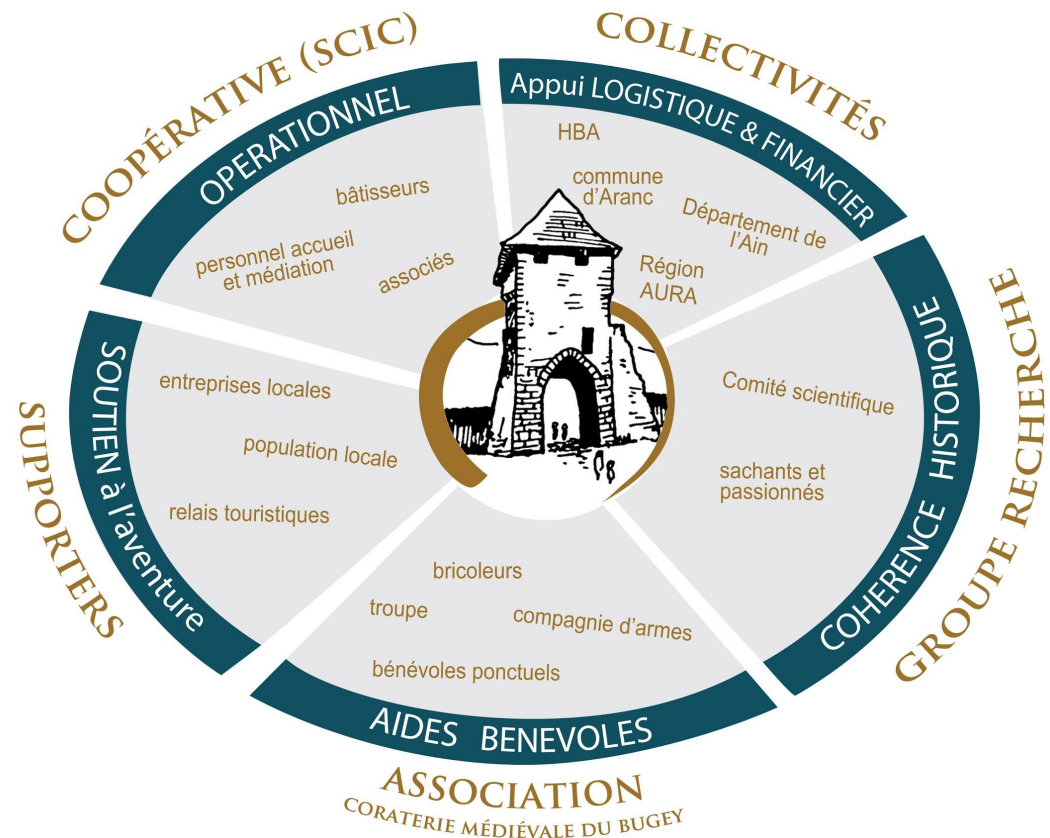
COOPÉRATIVE (SCIC)

OPERATIONNEL

bâtisseurs

personnel accueil et médiation

associés

COLLECTIVITÉS

Appui LOGISTIQUE & FINANCIER

HBA

commune d'Aranc

Département de l'Ain

Région AURA

GROUPE RECHERCHE

COHERENCE HISTORIQUE

Comité scientifique

sachants et passionnés

ASSOCIATION

CORATERIE MÉDIÉVALE DU BUGEY

AIDES BENEVOLES

bricoleurs

troupe

compagnie d'armes

bénévoles ponctuels

SUPPORTERS

SOUTIEN à l'aventure

entreprises locales

population locale

relais touristiques